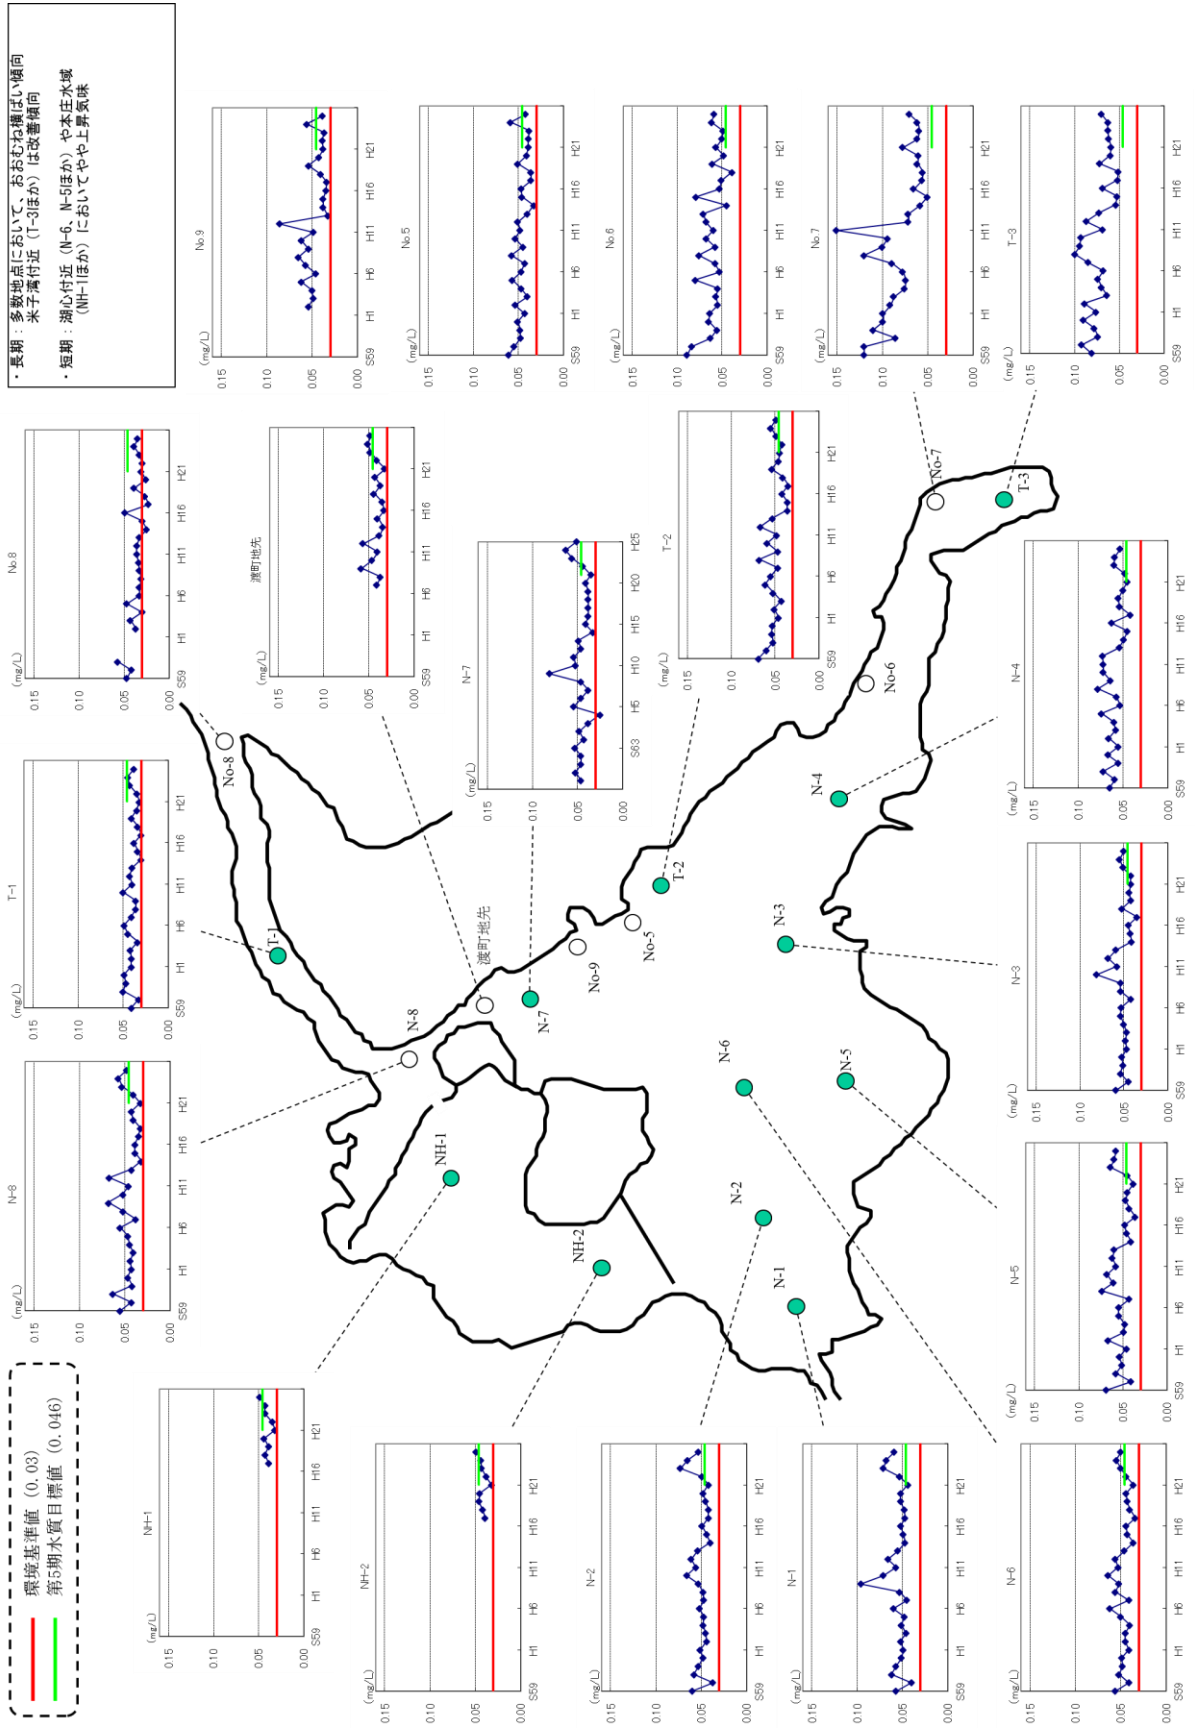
・長期：多数地点において、おおむね横ばい傾向
米子湾付近（T-3ほか）は改善傾向
・短期：湖心付近（N-6、N-5ほか）や本庄水域（NH-1ほか）においてやや上昇気味

環境基準値（0.03）
第5期水質目標値（0.046）

No.9
No.5
No.6
No.7
T-3
No.8
渡町地先
T-1
N-8
N-7
T-2
N-4
N-3
N-5
N-6
N-1
N-2
NH-2
NH-1

(mg/L)
0.15
0.10
0.05
0.00
S59
H1
H6
H11
H16
H21
S63
H5
H10
H15
H20
H25

No-8
T-1
N-8
渡町地先
N-7
No-9
No-5
T-2
N-3
N-4
No-6
No-7
T-3
N-6
N-5
NH-1
N-2
NH-2
N-1